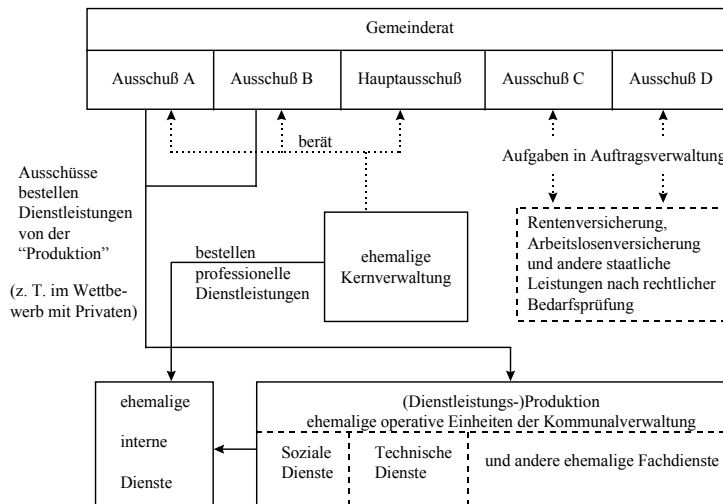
Gemeinderat

Ausschuß A

Ausschuß B

Hauptausschuß

Ausschuß C

Ausschuß D

berät

Aufgaben in Auftragsverwaltung

Ausschüsse bestellen Dienstleistungen von der "Produktion"

(z. T. im Wettbewerb mit Privaten)

bestellen professionelle Dienstleistungen

ehemalige Kernverwaltung

Rentenversicherung, Arbeitslosenversicherung und andere staatliche Leistungen nach rechtlicher Bedarfsprüfung

ehemalige

interne

Dienste

(Dienstleistungs-)Produktion
ehemalige operative Einheiten der Kommunalverwaltung

Soziale Dienste

Technische Dienste

und andere ehemalige Fachdienste